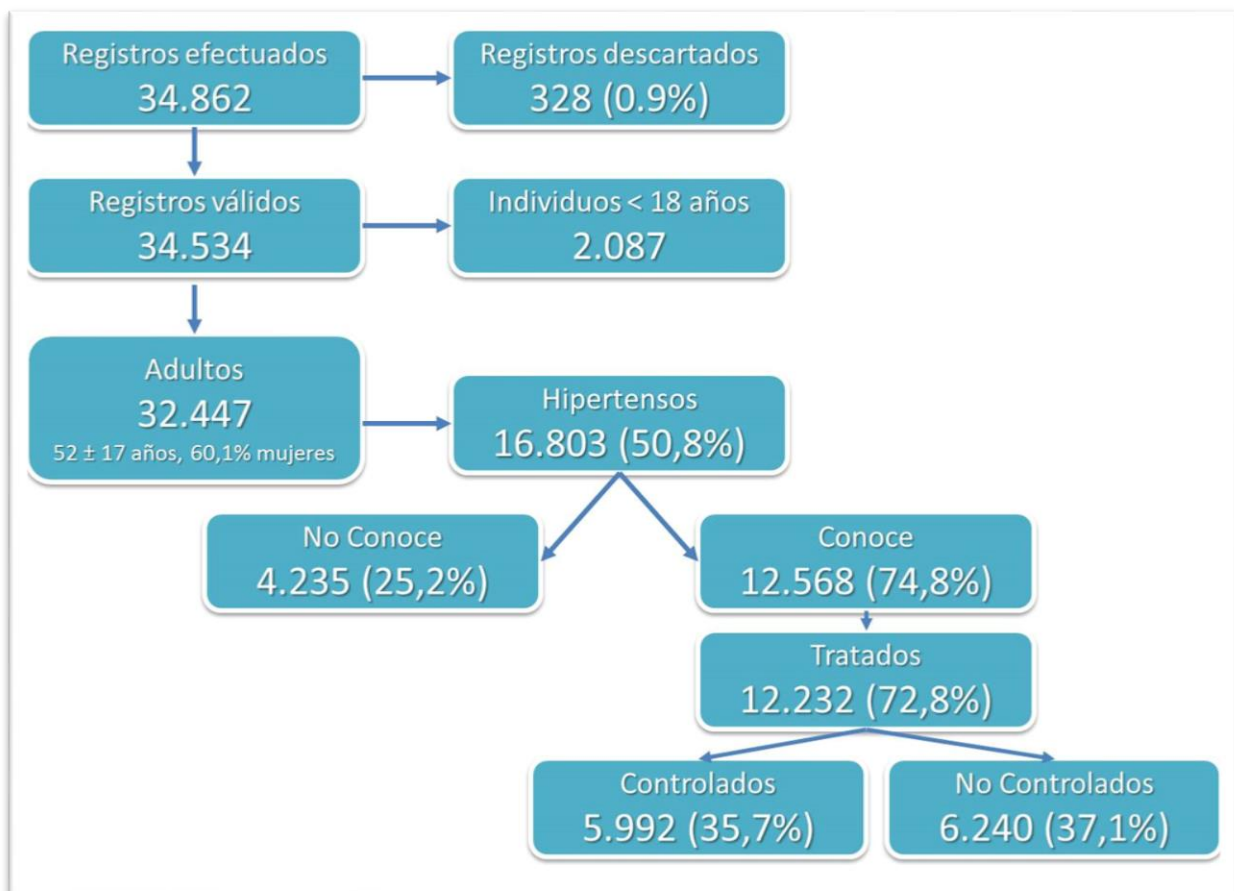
Registros efectuados
34.862

Registros descartados
328 (0.9%)

Registros válidos
34.534

Individuos < 18 años
2.087

Adultos
32.447
52 ± 17 años, 60,1% mujeres

Hipertensos
16.803 (50,8%)

No Conoce
4.235 (25,2%)

Conoce
12.568 (74,8%)

Tratados
12.232 (72,8%)

Controlados
5.992 (35,7%)

No Controlados
6.240 (37,1%)